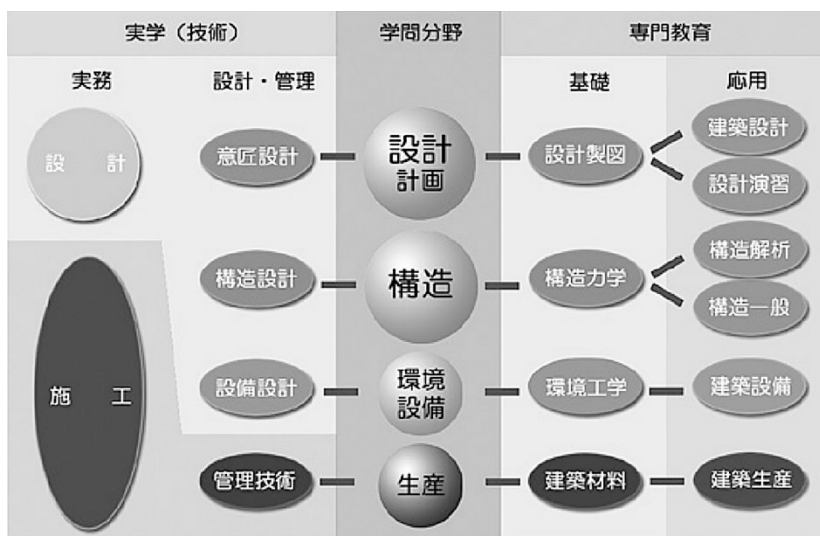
実学（技術）

学問分野

専門教育

実務

設計・管理

基礎

応用

設　計

意匠設計

設計計画

設計製図

建築設計

設計演習

構造設計

構造

構造力学

構造解析

構造一般

施　工

設備設計

環境設備

環境工学

建築設備

管理技術

生産

建築材料

建築生産